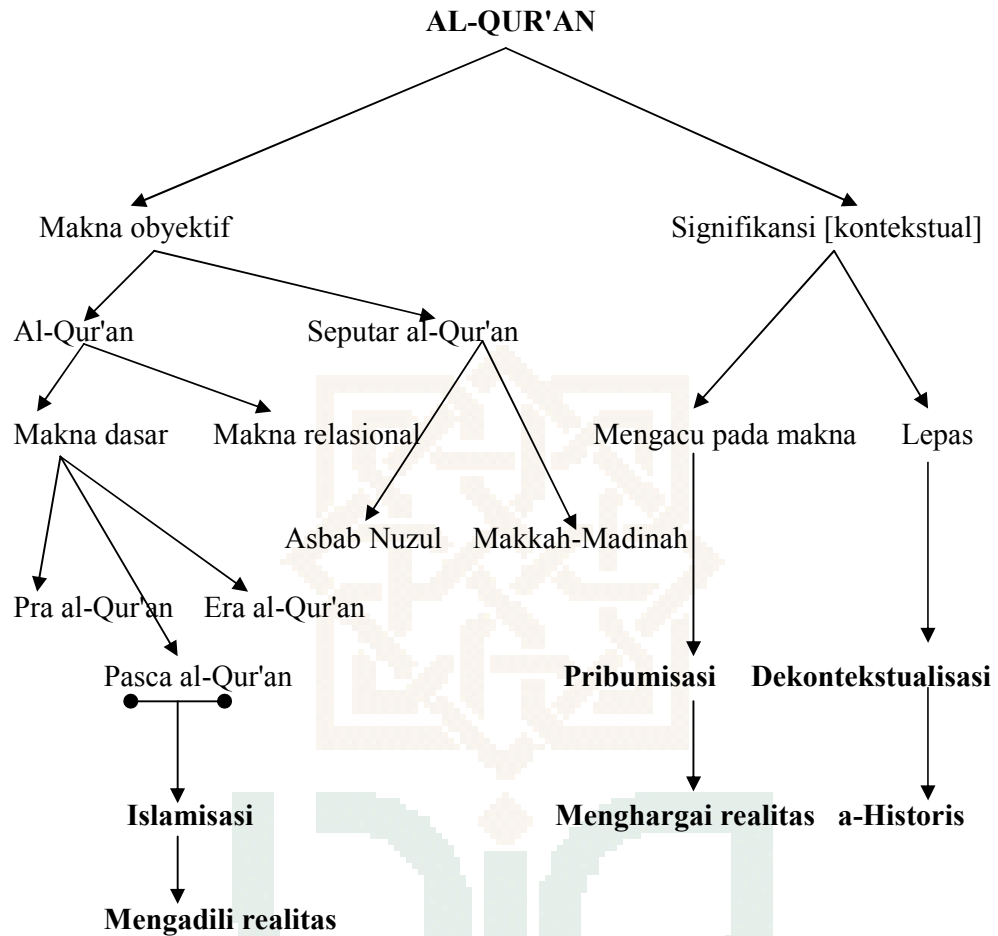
AL-QUR'AN

Makna obyektif

Signifikansi [kontekstual]

Al-Qur'an

Seputar al-Qur'an

Makna dasar

Makna relasional

Asbab Nuzul

Makkah-Madinah

Pra al-Qur'an

Era al-Qur'an

Pasca al-Qur'an

Islamisasi

Mengadili realitas

Mengacu pada makna

Lepas

Pribumisasi

Dekontekstualisasi

Menghargai realitas

a-Historis